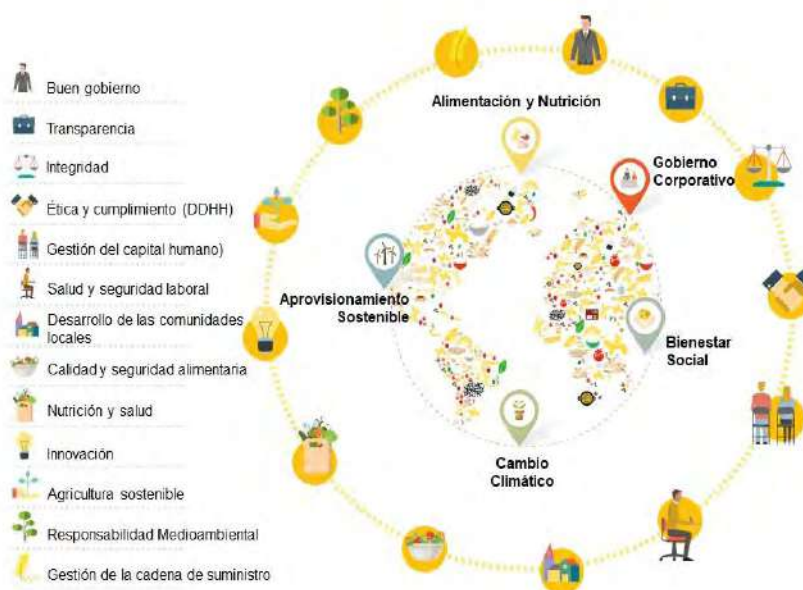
Buen gobierno
Transparencia
Integridad
Ética y cumplimiento (DDHH)
Gestión del capital humano)
Salud y seguridad laboral
Desarrollo de las comunidades locales
Calidad y seguridad alimentaria
Nutrición y salud
Innovación
Agricultura sostenible
Responsabilidad Medioambiental
Gestión de la cadena de suministro

Alimentación y Nutrición
Gobierno Corporativo
Aprovisionamiento Sostenible
Bienestar Social
Cambio Climático